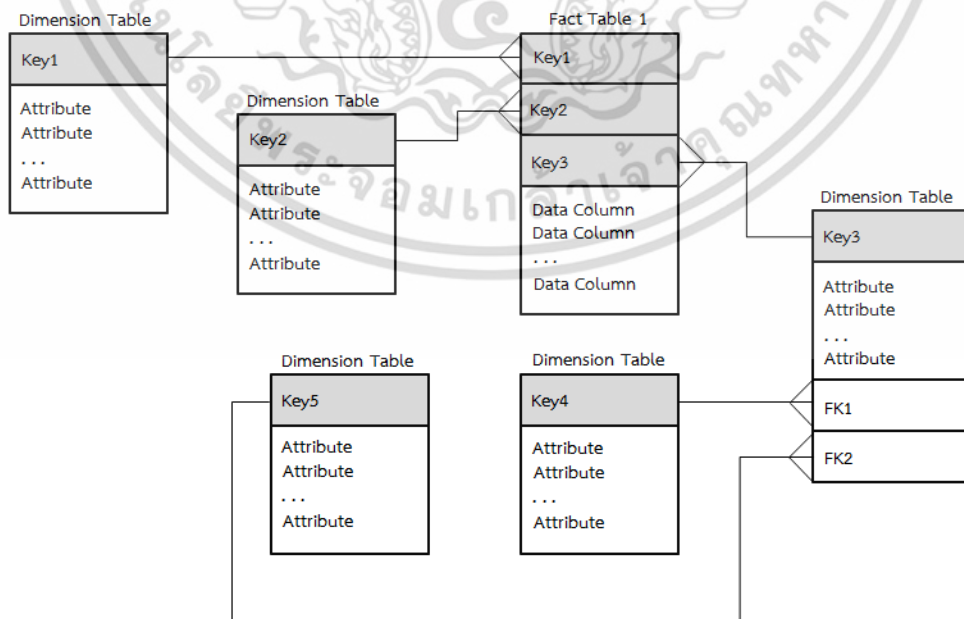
Dimension Table

Key1

Attribute
Attribute
...
Attribute

Dimension Table

Key2

Attribute
Attribute
...
Attribute

Fact Table 1

Key1

Key2

Key3

Data Column
Data Column
...
Data Column

Dimension Table

Key3

Attribute
Attribute
...
Attribute

FK1

FK2

Dimension Table

Key5

Attribute
Attribute
...
Attribute

Dimension Table

Key4

Attribute
Attribute
...
Attribute